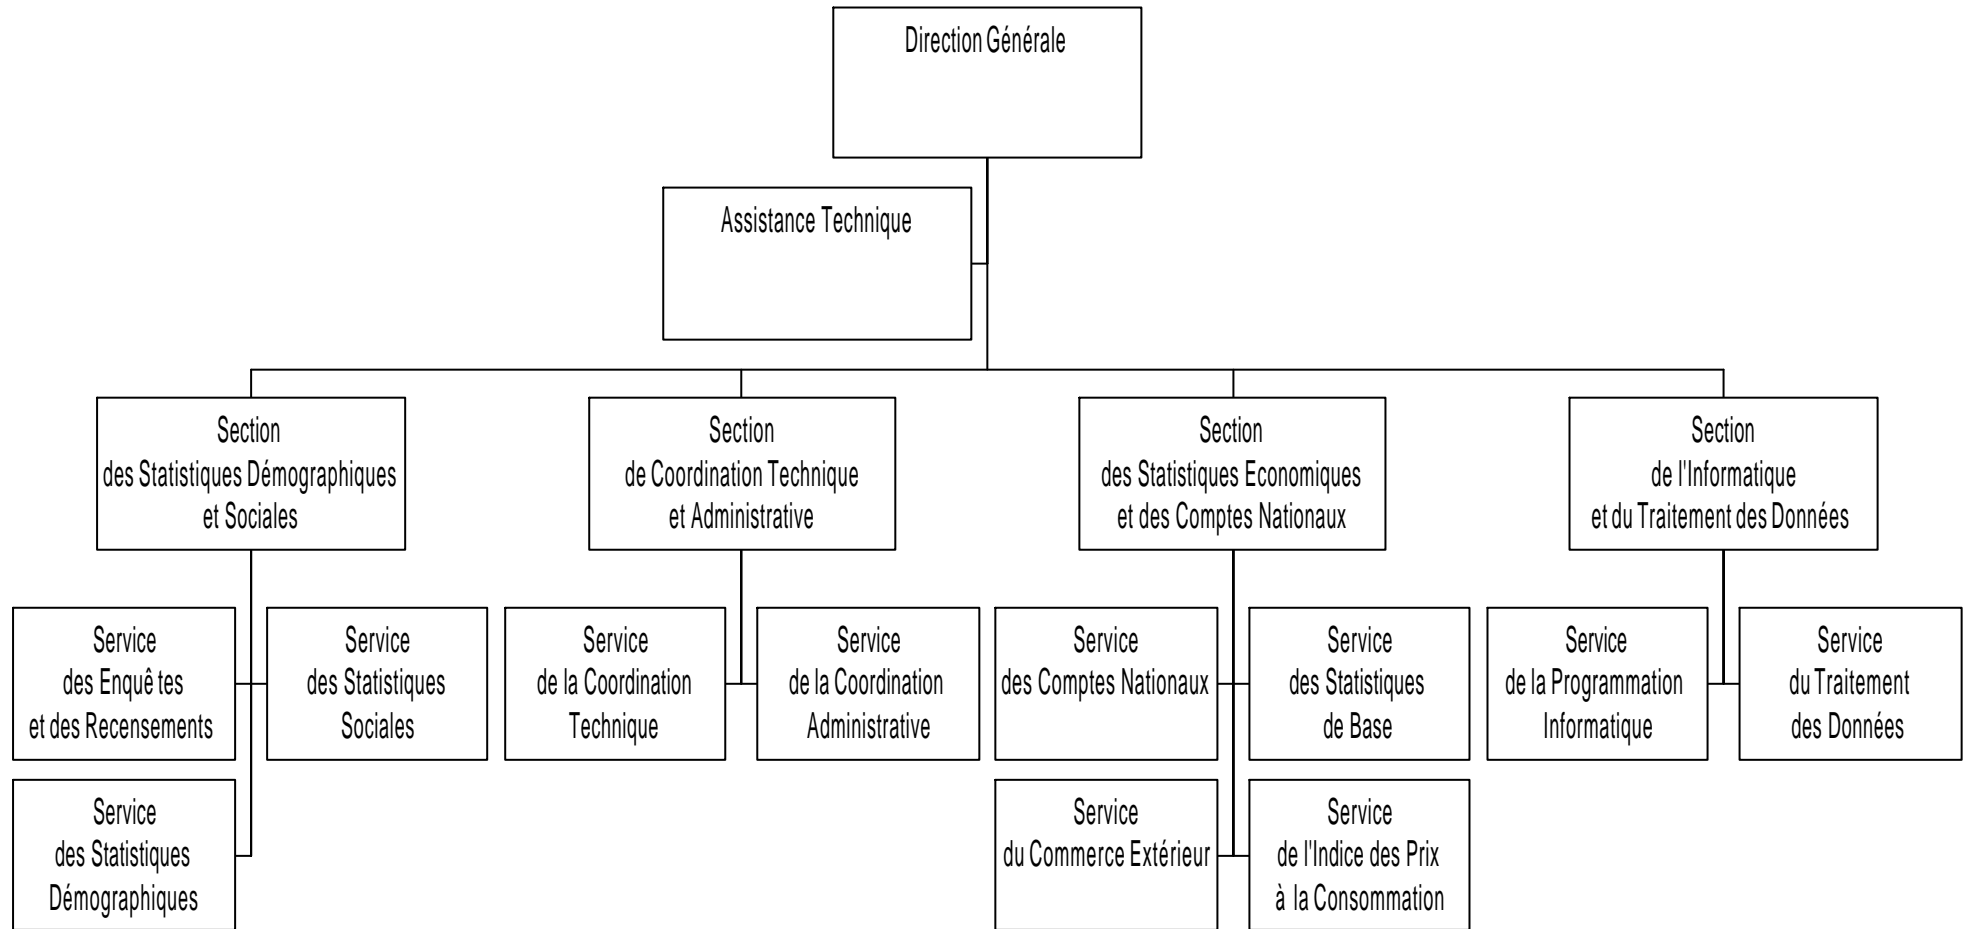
Direction Générale

Assistance Technique

Section
des Statistiques Démographiques
et Sociales

Section
de Coordination Technique
et Administrative

Section
des Statistiques Economiques
et des Comptes Nationaux

Section
de l'Informatique
et du Traitement des Données

Service
des Enquê tes
et des Recensements

Service
des Statistiques
Sociales

Service
des Statistiques
Démographiques

Service
de la Coordination
Technique

Service
de la Coordination
Administrative

Service
des Comptes Nationaux

Service
des Statistiques
de Base

Service
du Commerce Extérieur

Service
de l'Indice des Prix
à la Consommation

Service
de la Programmation
Informatique

Service
du Traitement
des Données